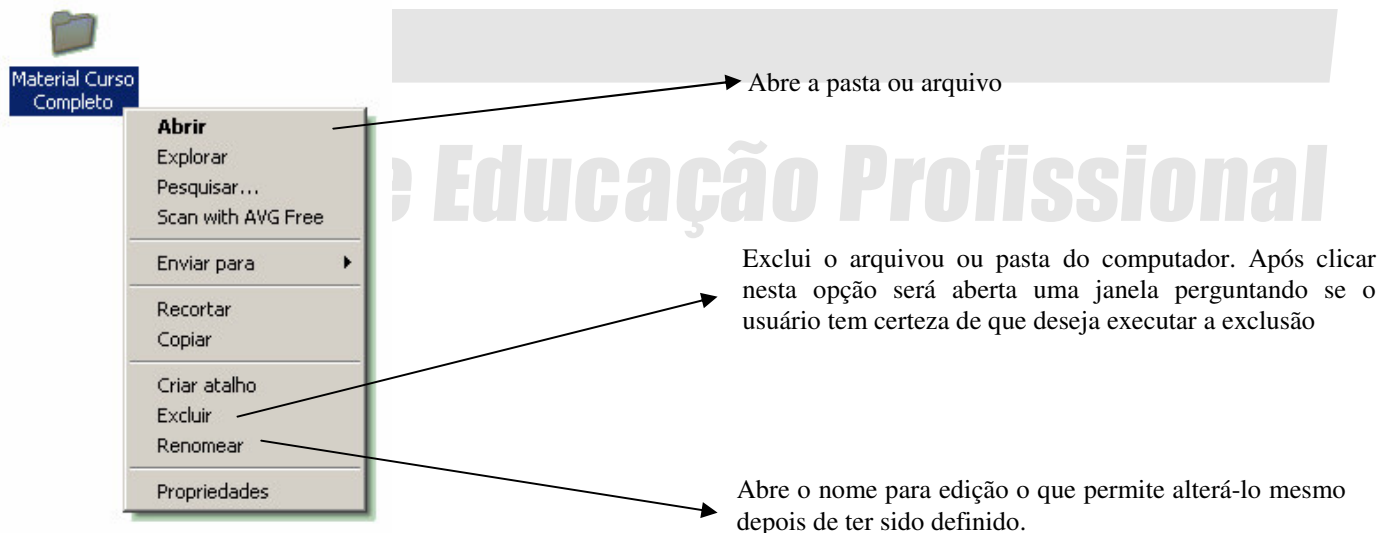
Material Curso Completo

Abrir
Explorar
Pesquisar...
Scan with AVG Free
Enviar para
Recortar
Copiar
Criar atalho
Excluir
Renomear
Propriedades

Abre a pasta ou arquivo

e Educação Profissional

Exclui o arquivou ou pasta do computador. Após clicar nesta opção será aberta uma janela perguntando se o usuário tem certeza de que deseja executar a exclusão

Abre o nome para edição o que permite alterá-lo mesmo depois de ter sido definido.